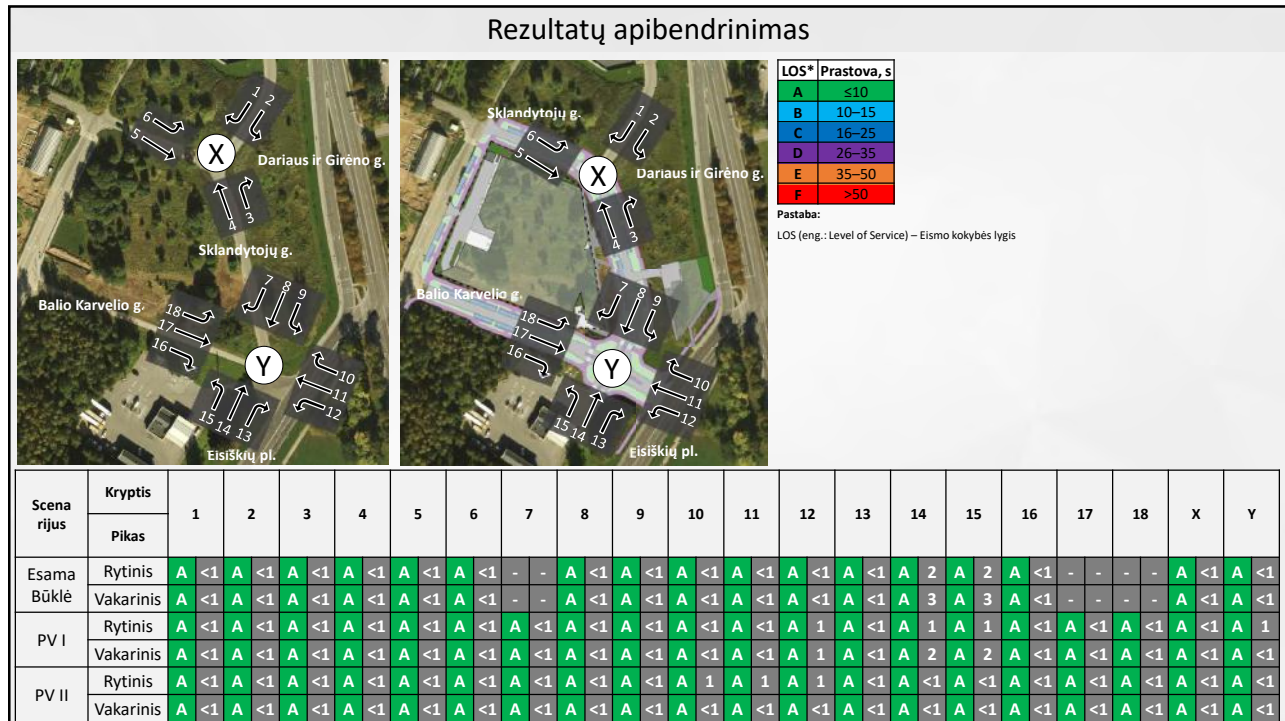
Rezultatų apibendrinimas

1 2 6 5 X Dariaus ir Girėno g. 4 3 Sklandytojų g. 7 8 9 Balio Karvelio g. 18 17 16 Y 10 11 12 15 14 13 Eisiškių pl.

Sklandytojų g. 1 2 6 5 X Dariaus ir Girėno g. 4 3 7 8 9 Balio Karvelio g. 18 17 16 Y 10 11 12 15 14 13 Eisiškių pl.

| LOS* | Prastova, s |
|---|---|
| A | ≤10 |
| B | 10–15 |
| C | 16–25 |
| D | 26–35 |
| E | 35–50 |
| F | >50 |

Pastaba:
LOS (eng.: Level of Service) – Eismo kokybės lygis

| Scenarijus | Kryptis / Pikas | 1 | | 2 | | 3 | | 4 | | 5 | | 6 | | 7 | | 8 | | 9 | | 10 | | 11 | | 12 | | 13 | | 14 | | 15 | | 16 | | 17 | | 18 | | X | | Y | |
|---|---|---|---|---|---|---|---|---|---|---|---|---|---|---|---|---|---|---|---|---|---|---|---|---|---|---|---|---|---|---|---|---|---|---|---|---|---|---|---|---|---|
| Esama Būklė | Rytinis | A | <1 | A | <1 | A | <1 | A | <1 | A | <1 | A | <1 | - | - | A | <1 | A | <1 | A | <1 | A | <1 | A | <1 | A | <1 | A | 2 | A | 2 | A | <1 | - | - | - | - | A | <1 | A | <1 |
| | Vakarinis | A | <1 | A | <1 | A | <1 | A | <1 | A | <1 | A | <1 | - | - | A | <1 | A | <1 | A | <1 | A | <1 | A | <1 | A | <1 | A | 3 | A | 3 | A | <1 | - | - | - | - | A | <1 | A | <1 |
| PV I | Rytinis | A | <1 | A | <1 | A | <1 | A | <1 | A | <1 | A | <1 | A | <1 | A | <1 | A | <1 | A | <1 | A | <1 | A | 1 | A | <1 | A | 1 | A | 1 | A | <1 | A | <1 | A | <1 | A | <1 | A | 1 |
| | Vakarinis | A | <1 | A | <1 | A | <1 | A | <1 | A | <1 | A | <1 | A | <1 | A | <1 | A | <1 | A | <1 | A | <1 | A | 1 | A | <1 | A | 2 | A | 2 | A | <1 | A | <1 | A | <1 | A | <1 | A | <1 |
| PV II | Rytinis | A | <1 | A | <1 | A | <1 | A | <1 | A | <1 | A | <1 | A | <1 | A | <1 | A | <1 | A | 1 | A | 1 | A | 1 | A | <1 | A | <1 | A | <1 | A | <1 | A | <1 | A | <1 | A | <1 | A | <1 |
| | Vakarinis | A | <1 | A | <1 | A | <1 | A | <1 | A | <1 | A | <1 | A | <1 | A | <1 | A | <1 | A | <1 | A | <1 | A | <1 | A | <1 | A | <1 | A | <1 | A | <1 | A | <1 | A | <1 | A | <1 | A | <1 |